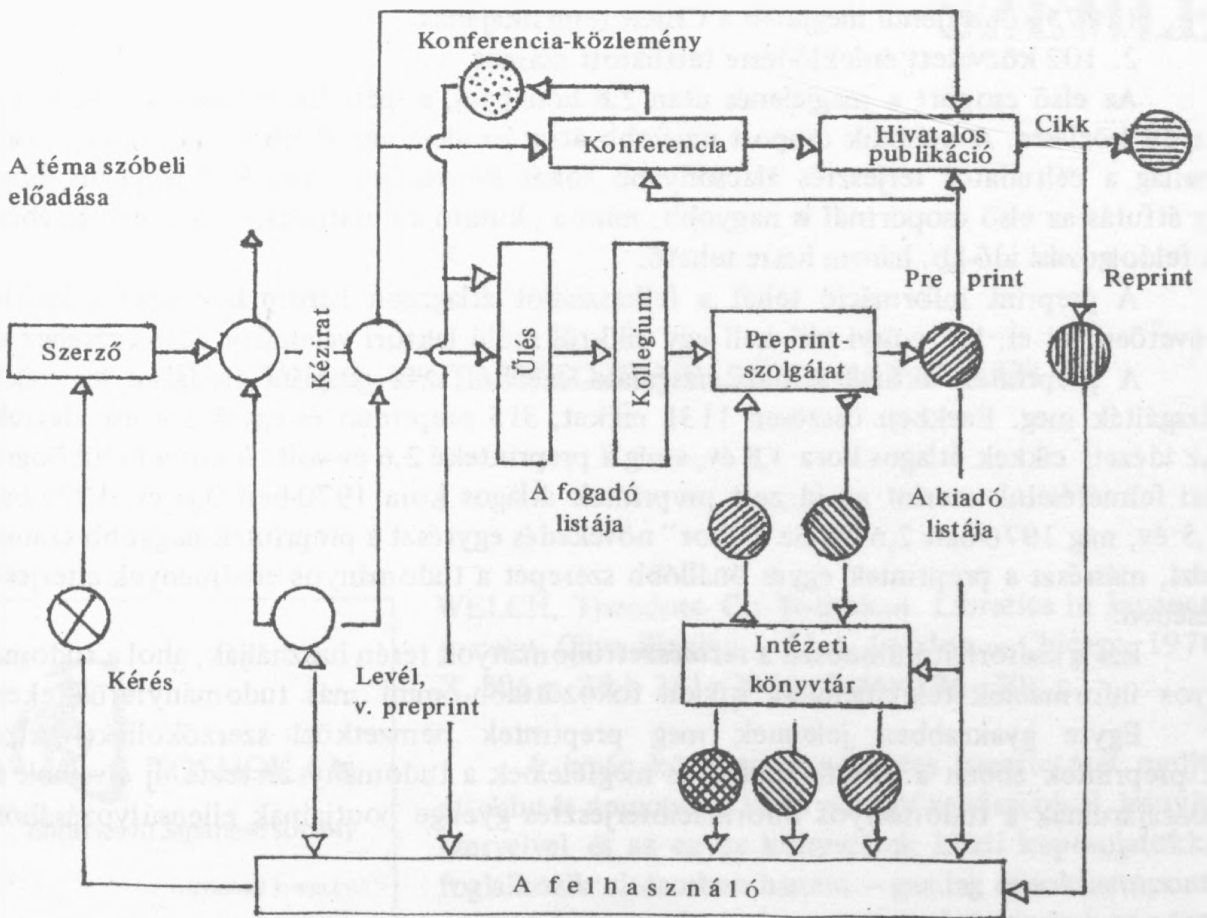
Konferencia-közlemény

A téma szóbeli előadása

Konferencia

Hivatalos publikáció

Cikk

Pre print

Reprint

Szerző

Kézirat

Ülés

Kollegium

Preprint-szolgálat

A fogadó listája

A kiadó listája

Intézeti könyvtár

Kérés

Levél, v. preprint

A felhasználó